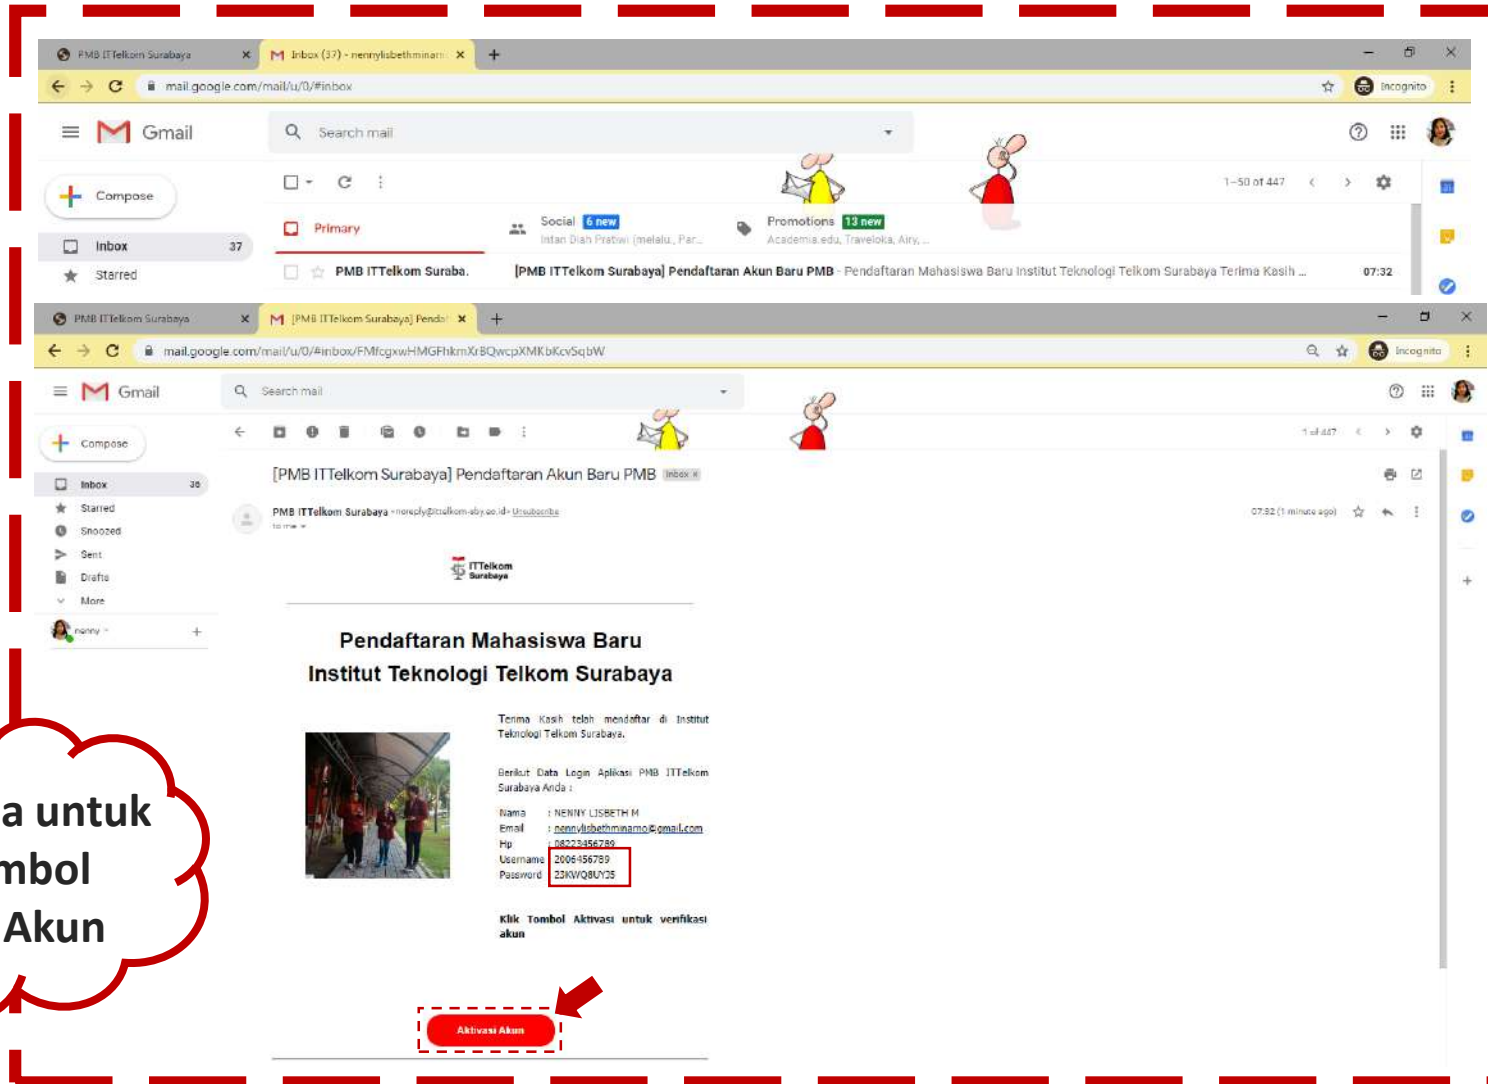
PMB ITTelkom Surabaya
Inbox (37) - nennylisbethminarn
mail.google.com/mail/u/0/#inbox
Incognito

Gmail
Search mail
Compose
Inbox 37
Starred
1–50 of 447
Primary
Social 6 new
Intan Diah Pratiwi (melalu., Par...
Promotions 13 new
Academia.edu, Traveloka, Airy, ...
PMB ITTelkom Suraba.
[PMB ITTelkom Surabaya] Pendaftaran Akun Baru PMB - Pendaftaran Mahasiswa Baru Institut Teknologi Telkom Surabaya Terima Kasih ...
07:32

PMB ITTelkom Surabaya
[PMB ITTelkom Surabaya] Pendaf
mail.google.com/mail/u/0/#inbox/FMfcgxwHMGFhkmXrBQwcpXMKbKcvSqbW
Incognito

Gmail
Search mail
Compose
Inbox 36
Starred
Snoozed
Sent
Drafts
More
nenny
1 of 447
[PMB ITTelkom Surabaya] Pendaftaran Akun Baru PMB Inbox x
PMB ITTelkom Surabaya <noreply@ittelkom-sby.ac.id> Unsubscribe
to me
07:32 (1 minute ago)

ITTelkom Surabaya

Pendaftaran Mahasiswa Baru
Institut Teknologi Telkom Surabaya

Terima Kasih telah mendaftar di Institut Teknologi Telkom Surabaya.

Berikut Data Login Aplikasi PMB ITTelkom Surabaya Anda :

Nama : NENNY LISBETH M
Email : nennylisbethminarno@gmail.com
Hp : 08223456789
Username 2006456789
Password 23KWQ8UY35

Klik Tombol Aktivasi untuk verifikasi akun

Aktivasi Akun

a untuk
mbol
Akun